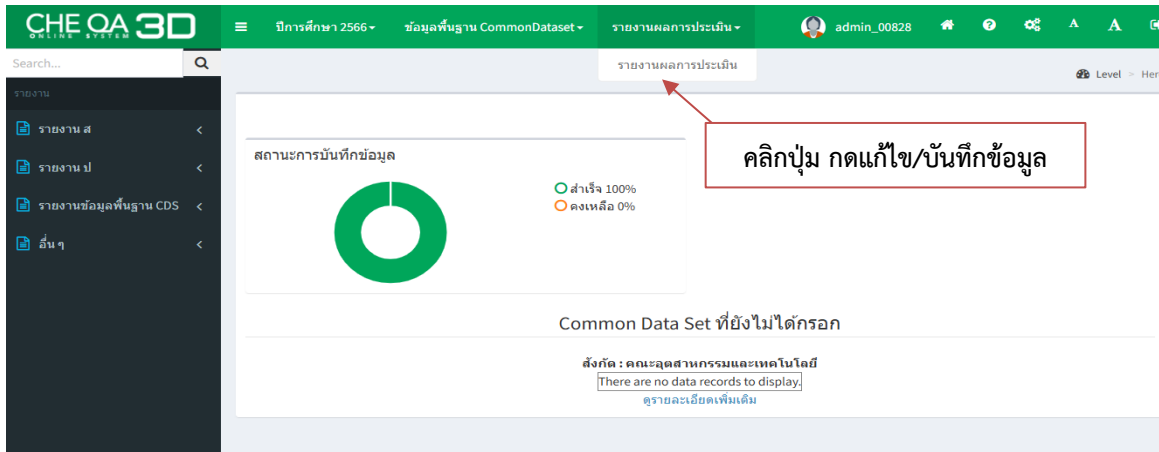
CHE QA 3D
ONLINE SYSTEM

ปีการศึกษา 2566▾ ข้อมูลพื้นฐาน CommonDataset▾ รายงานผลการประเมิน▾ admin_00828 A A

รายงานผลการประเมิน

Level > Her

Search...

รายงาน

รายงาน ส

รายงาน ป

รายงานข้อมูลพื้นฐาน CDS

อื่น ๆ

คลิกปุ่ม กดแก้ไข/บันทึกข้อมูล

สถานะการบันทึกข้อมูล

สำเร็จ 100%
คงเหลือ 0%

Common Data Set ที่ยังไม่ได้กรอก

สังกัด : คณะอุตสาหกรรมและเทคโนโลยี
There are no data records to display.
ดูรายละเอียดเพิ่มเติม